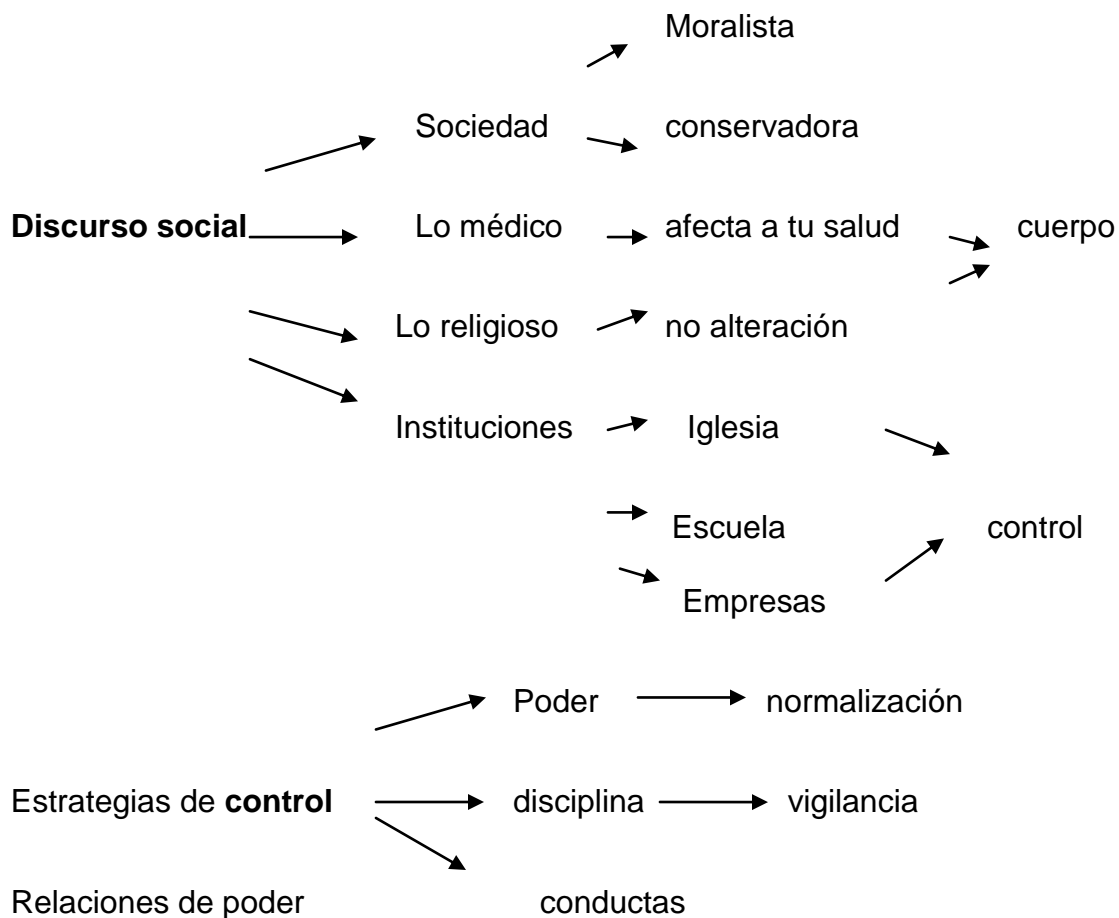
Moralista

Sociedad conservadora

**Discurso social** Lo médico afecta a tu salud cuerpo

Lo religioso no alteración

Instituciones Iglesia

Escuela control

Empresas

Poder normalización

Estrategias de **control** disciplina vigilancia

Relaciones de poder conductas